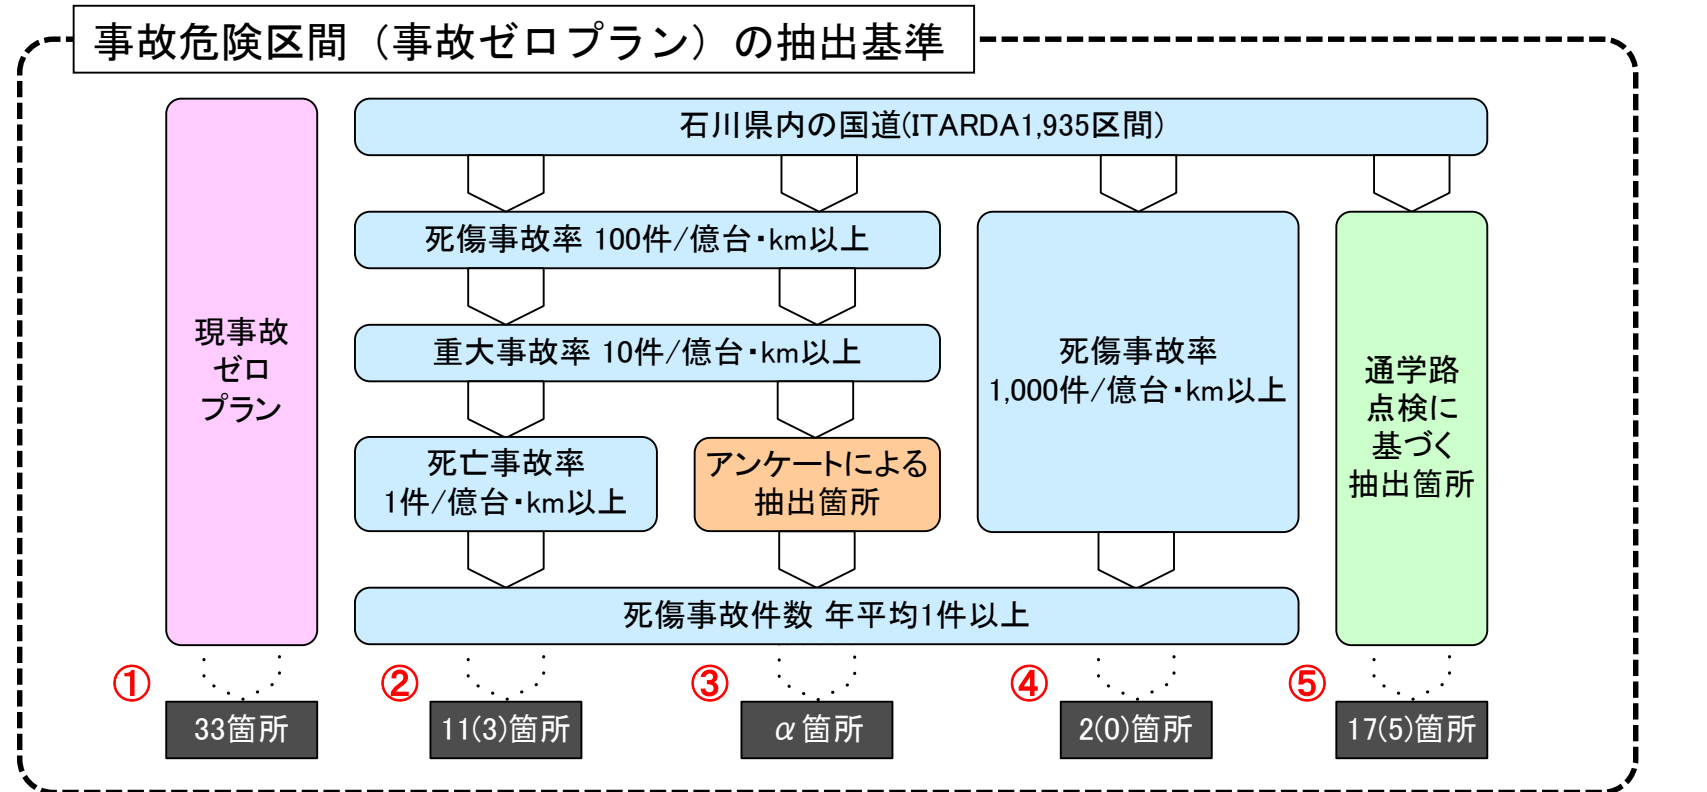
事故危険区間（事故ゼロプラン）の抽出基準

現事故
ゼロ
プラン

石川県内の国道(ITARDA1,935区間)

死傷事故率 100件/億台・km以上

重大事故率 10件/億台・km以上

死亡事故率
1件/億台・km以上

アンケートによる
抽出箇所

死傷事故率
1,000件/億台・km以上

通学路
点検に
基づく
抽出箇所

死傷事故件数 年平均1件以上

①
33箇所

②
11(3)箇所

③
$\alpha$箇所

④
2(0)箇所

⑤
17(5)箇所